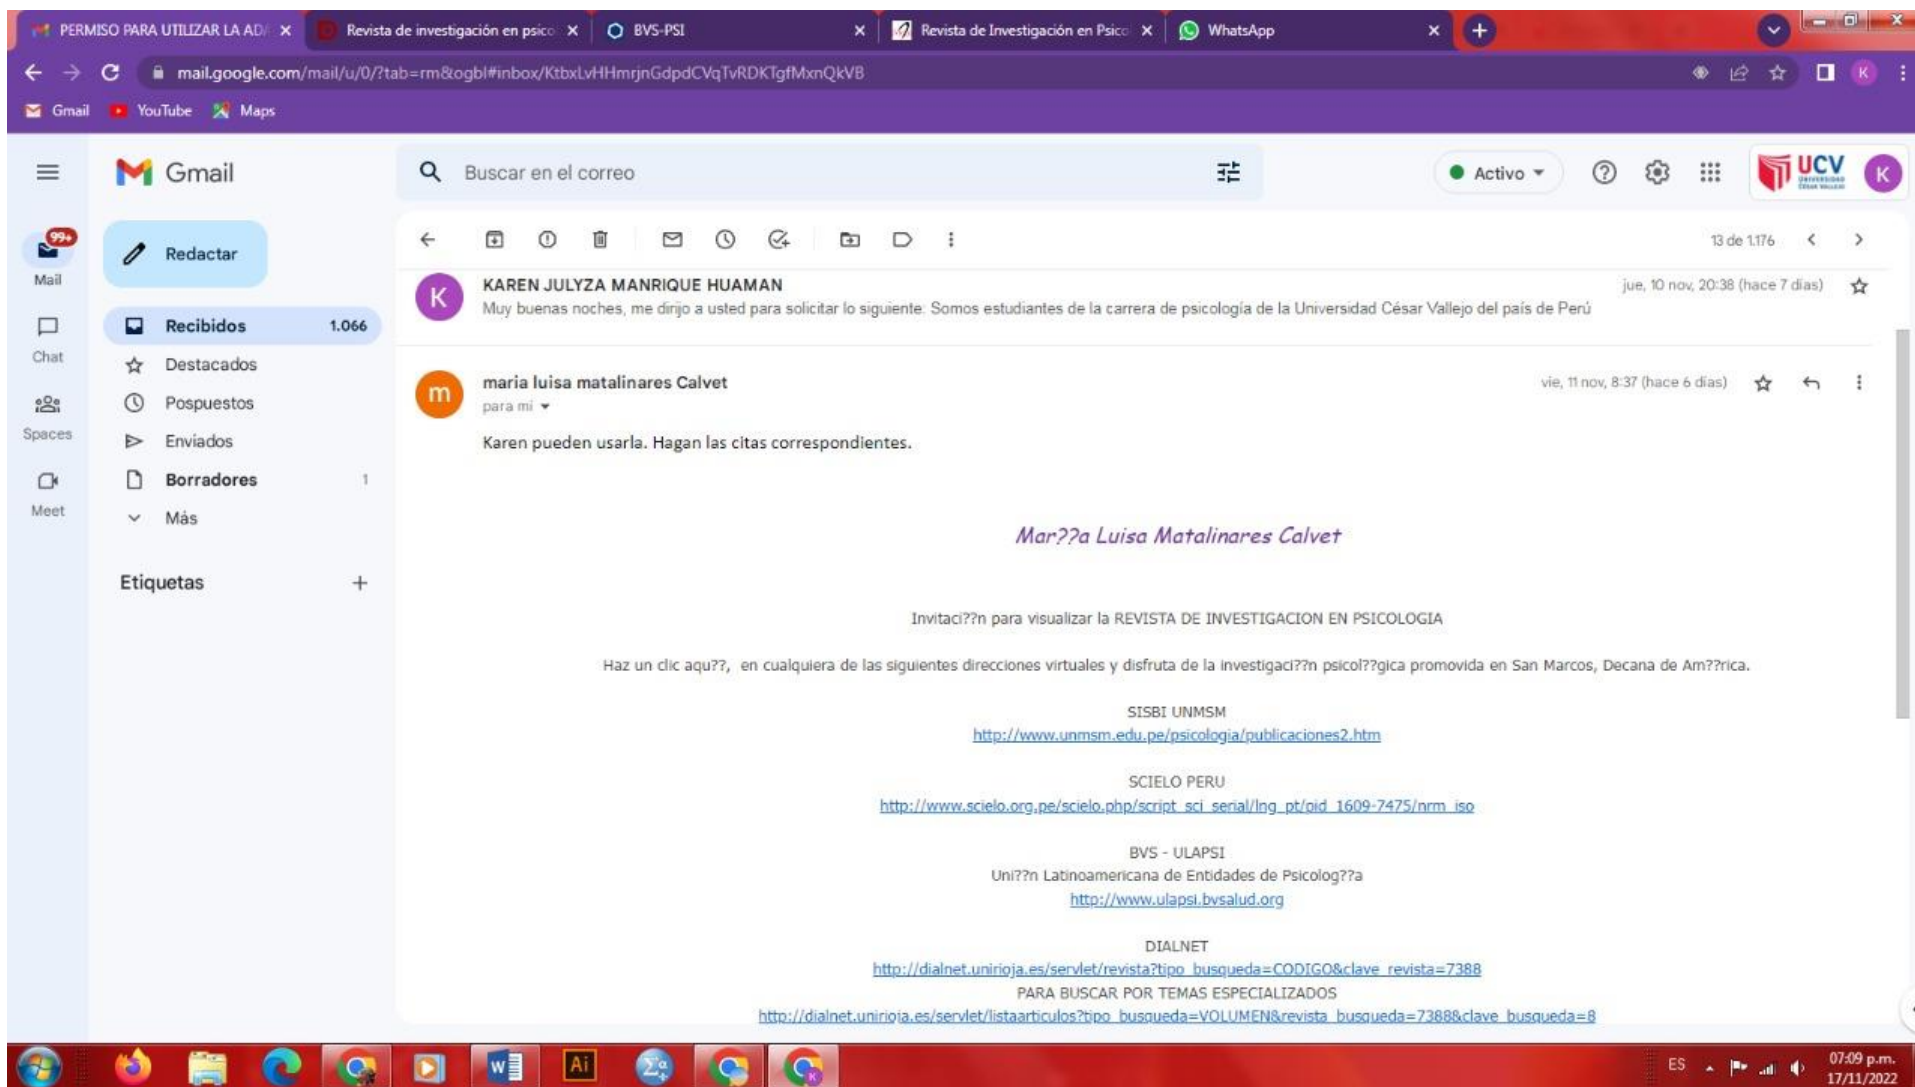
PERMISO PARA UTILIZAR LA AD ×
Revista de investigación en psico ×
BVS-PSI ×
Revista de Investigación en Psico ×
WhatsApp ×

mail.google.com/mail/u/0/?tab=rm&ogbl#inbox/KtbxLvHHmrjnGdpdCVqTvRDKTgfMxnQkVB

Gmail YouTube Maps

Gmail
Buscar en el correo
Activo
UCV

99+
Mail
Chat
Spaces
Meet

Redactar
Recibidos 1.066
Destacados
Pospuestos
Enviados
Borradores 1
Más
Etiquetas +

13 de 1.176

KAREN JULYZA MANRIQUE HUAMAN
Muy buenas noches, me dirijo a usted para solicitar lo siguiente. Somos estudiantes de la carrera de psicología de la Universidad César Vallejo del país de Perú
jue, 10 nov, 20:38 (hace 7 días)

maria luisa matalinares Calvet
para mí
vie, 11 nov, 8:37 (hace 6 días)

Karen pueden usarla. Hagan las citas correspondientes.

Mar??a Luisa Matalinares Calvet

Invitaci??n para visualizar la REVISTA DE INVESTIGACION EN PSICOLOGIA

Haz un clic aqu??, en cualquiera de las siguientes direcciones virtuales y disfruta de la investigaci??n psicol??gica promovida en San Marcos, Decana de Am??rica.

SISBI UNMSM
http://www.unmsm.edu.pe/psicologia/publicaciones2.htm

SCIELO PERU
http://www.scielo.org.pe/scielo.php/script_sci_serial/lng_pt/pid_1609-7475/nrm_iso

BVS - ULAPSI
Uni??n Latinoamericana de Entidades de Psicolog??a
http://www.ulapsi.bvsalud.org

DIALNET
http://dialnet.unirioja.es/servlet/revista?tipo_busqueda=CODIGO&clave_revista=7388
PARA BUSCAR POR TEMAS ESPECIALIZADOS
http://dialnet.unirioja.es/servlet/listaarticulos?tipo_busqueda=VOLUMEN&revista_busqueda=7388&clave_busqueda=8

ES 07:09 p.m. 17/11/2022